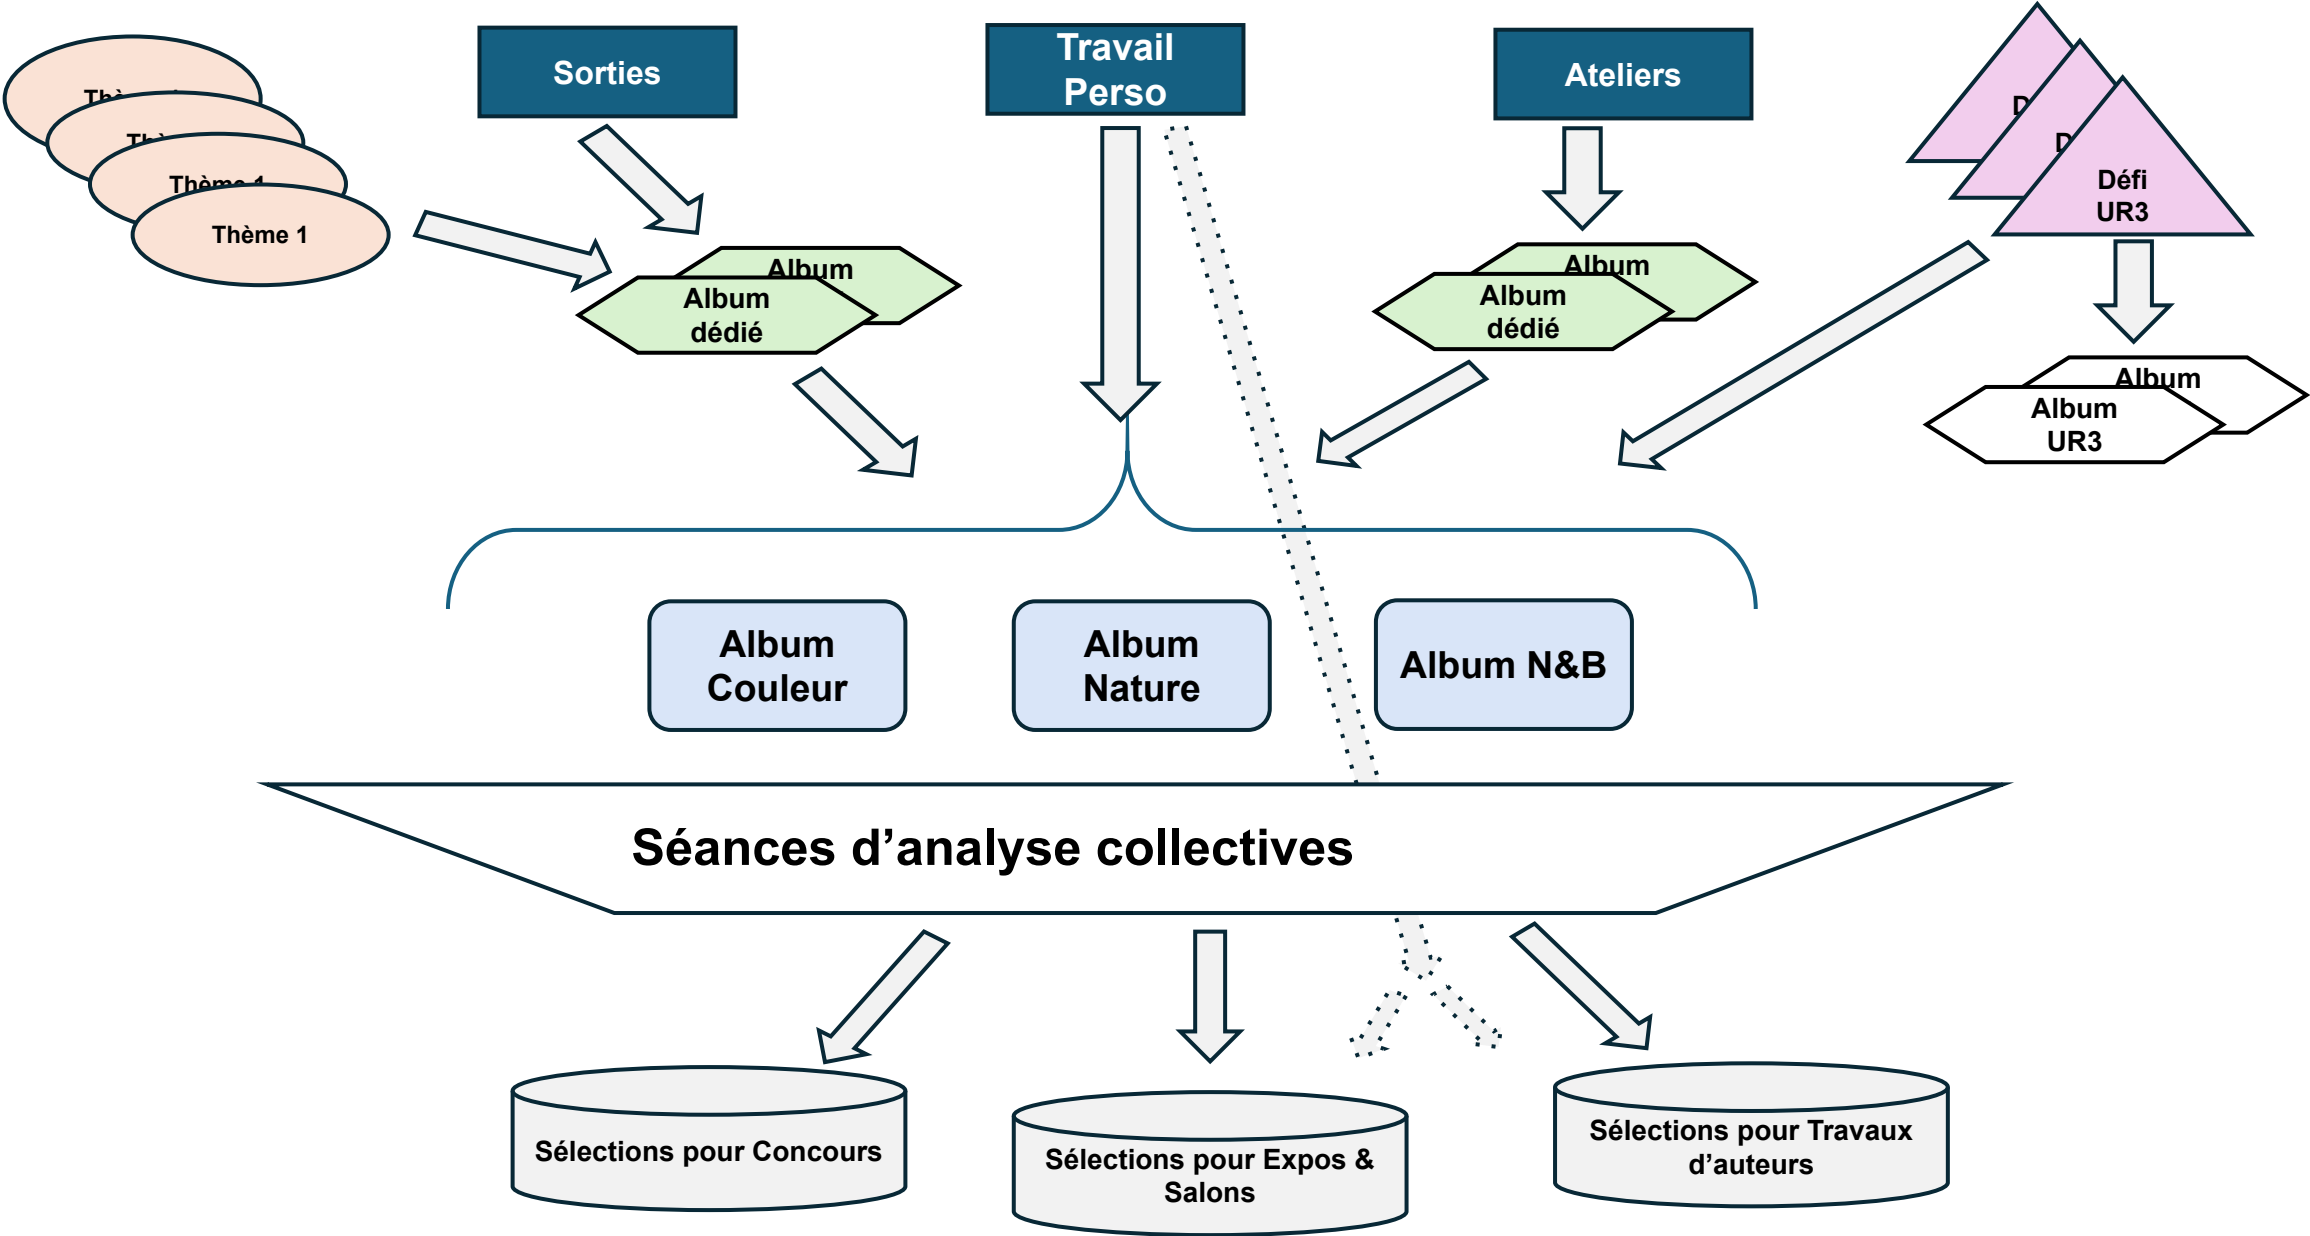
Thè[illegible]

Thè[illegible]

Thème 1

Thème 1

Sorties

Travail Perso

Ateliers

D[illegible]

D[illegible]

Défi UR3

Album

Album dédié

Album

Album dédié

Album

Album UR3

Album Couleur

Album Nature

Album N&B

Séances d’analyse collectives

Sélections pour Concours

Sélections pour Expos & Salons

Sélections pour Travaux d’auteurs